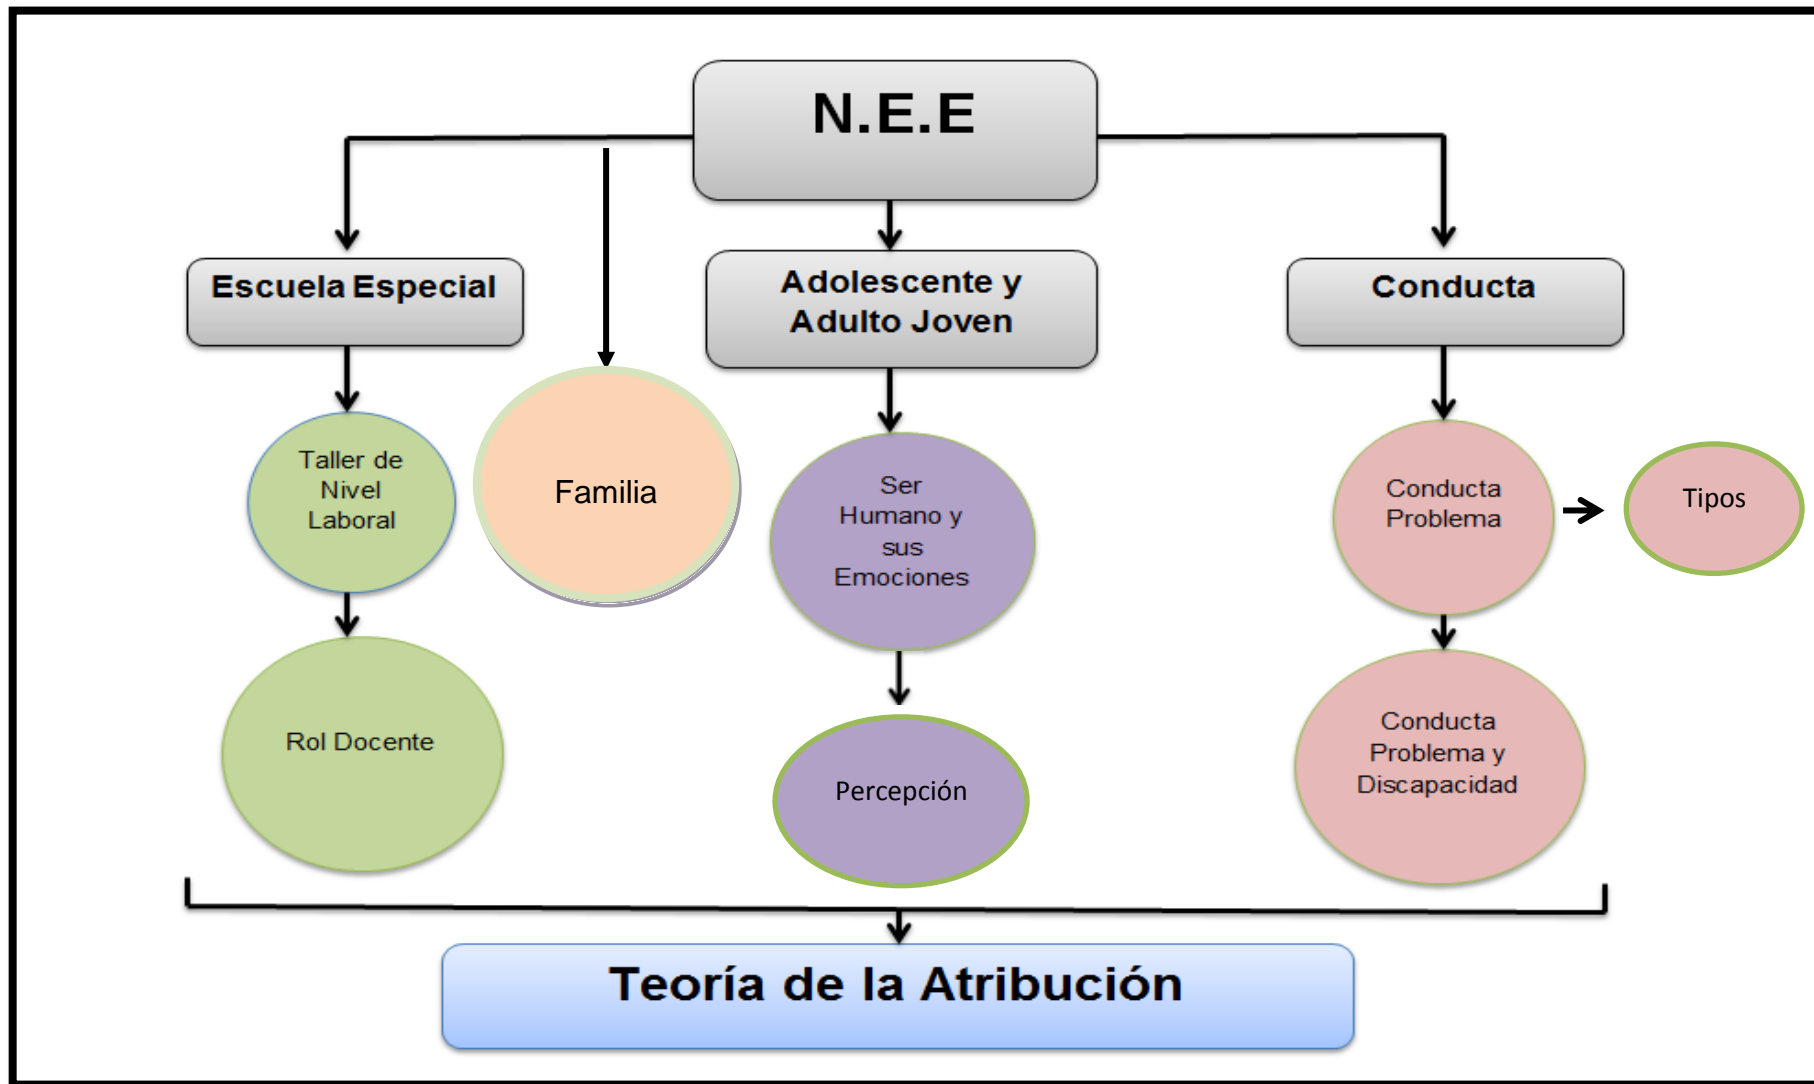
N.E.E

Escuela Especial

Familia

Adolescente y Adulto Joven

Conducta

Taller de Nivel Laboral

Rol Docente

Ser Humano y sus Emociones

Percepción

Conducta Problema

Tipos

Conducta Problema y Discapacidad

Teoría de la Atribución